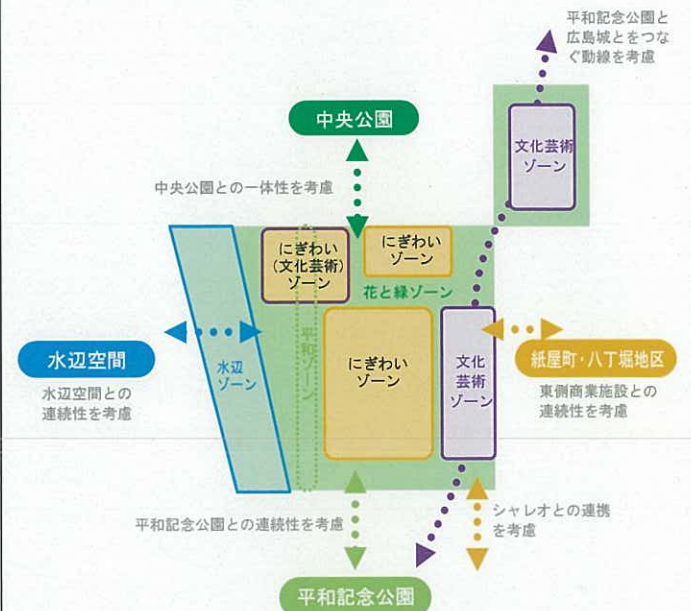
平和記念公園と広島城とをつなぐ動線を考慮

中央公園

文化芸術ゾーン

中央公園との一体性を考慮

にぎわい（文化芸術）ゾーン

にぎわいゾーン

花と緑ゾーン

水辺空間

水辺空間との連続性を考慮

水辺ゾーン

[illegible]ゾーン

にぎわいゾーン

文化芸術ゾーン

紙屋町・八丁堀地区

東側商業施設との連続性を考慮

平和記念公園との連続性を考慮

シャレオとの連携を考慮

平和記念公園